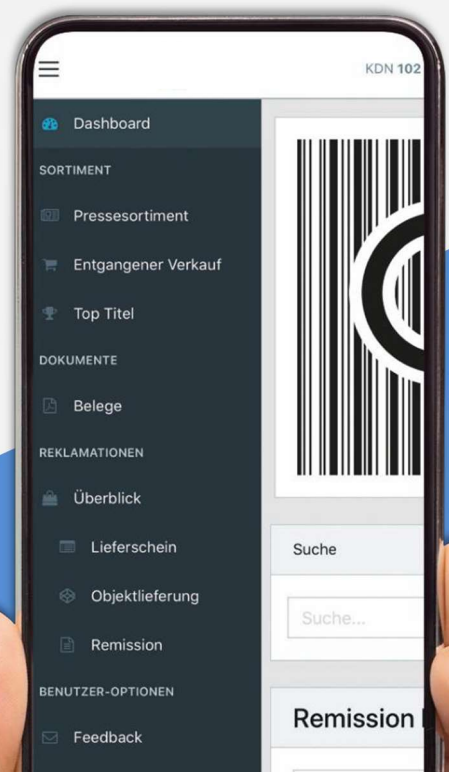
KDN 102

Dashboard

SORTIMENT

Pressesortiment

Entgangener Verkauf

Top Titel

DOKUMENTE

Belege

REKLAMATIONEN

Überblick

Lieferschein

Objektlieferung

Remission

BENUTZER-OPTIONEN

Feedback

Suche

Suche...

Remission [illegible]